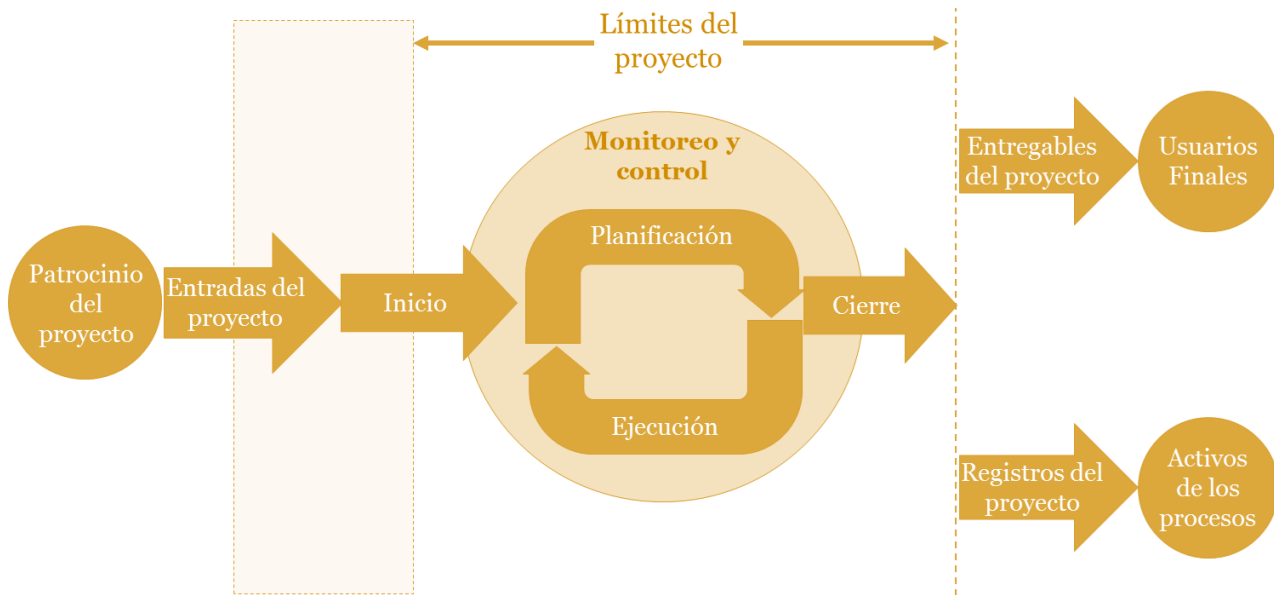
Límites del proyecto

Monitoreo y control

Planificación

Ejecución

Patrocinio del proyecto

Entradas del proyecto

Inicio

Cierre

Entregables del proyecto

Usuarios Finales

Registros del proyecto

Activos de los procesos